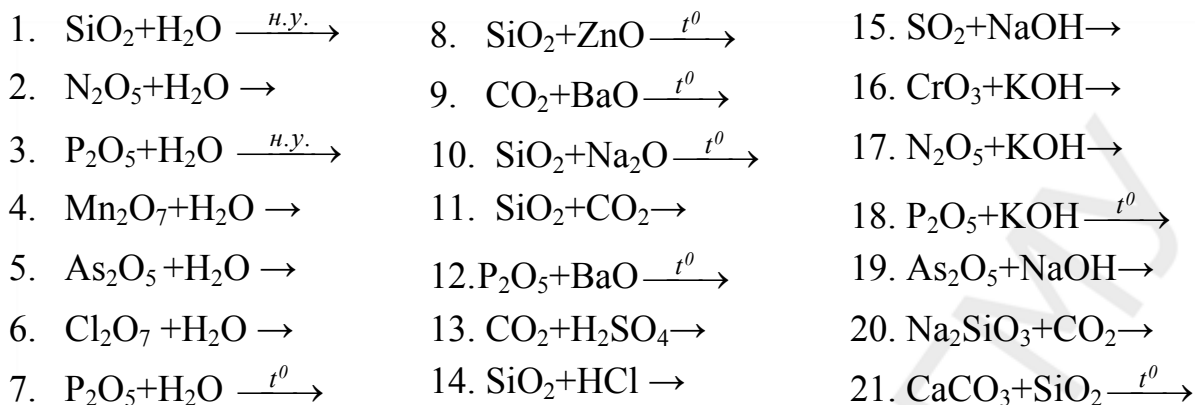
1. $SiO_2+H_2O \xrightarrow{н.у.}$

2. $N_2O_5+H_2O \rightarrow$

3. $P_2O_5+H_2O \xrightarrow{н.у.}$

4. $Mn_2O_7+H_2O \rightarrow$

5. $As_2O_5+H_2O \rightarrow$

6. $Cl_2O_7+H_2O \rightarrow$

7. $P_2O_5+H_2O \xrightarrow{t^0}$

8. $SiO_2+ZnO \xrightarrow{t^0}$

9. $CO_2+BaO \xrightarrow{t^0}$

10. $SiO_2+Na_2O \xrightarrow{t^0}$

11. $SiO_2+CO_2 \rightarrow$

12. $P_2O_5+BaO \xrightarrow{t^0}$

13. $CO_2+H_2SO_4 \rightarrow$

14. $SiO_2+HCl \rightarrow$

15. $SO_2+NaOH \rightarrow$

16. $CrO_3+KOH \rightarrow$

17. $N_2O_5+KOH \rightarrow$

18. $P_2O_5+KOH \xrightarrow{t^0}$

19. $As_2O_5+NaOH \rightarrow$

20. $Na_2SiO_3+CO_2 \rightarrow$

21. $CaCO_3+SiO_2 \xrightarrow{t^0}$